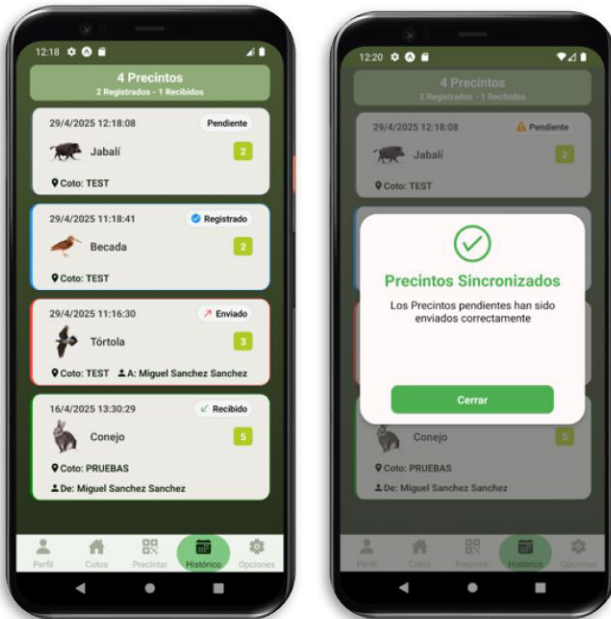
12:18

4 Precintos
2 Registrados - 1 Recibidos

29/4/2025 12:18:08 Pendiente
Jabalí 2
Coto: TEST

29/4/2025 11:18:41 Registrado
Becada 2
Coto: TEST

29/4/2025 11:16:30 Enviado
Tórtola 3
Coto: TEST A: Miguel Sanchez Sanchez

16/4/2025 13:30:29 Recibido
Conejo 5
Coto: PRUEBAS
De: Miguel Sanchez Sanchez

Perfil Cotos Precintar Histórico Opciones

12:20

4 Precintos
2 Registrados - 1 Recibidos

29/4/2025 12:18:08 Pendiente
Jabalí 2
Coto: TEST

Precintos Sincronizados
Los Precintos pendientes han sido enviados correctamente

Cerrar

Conejo 5
Coto: PRUEBAS
De: Miguel Sanchez Sanchez

Perfil Cotos Precintar Histórico Opciones